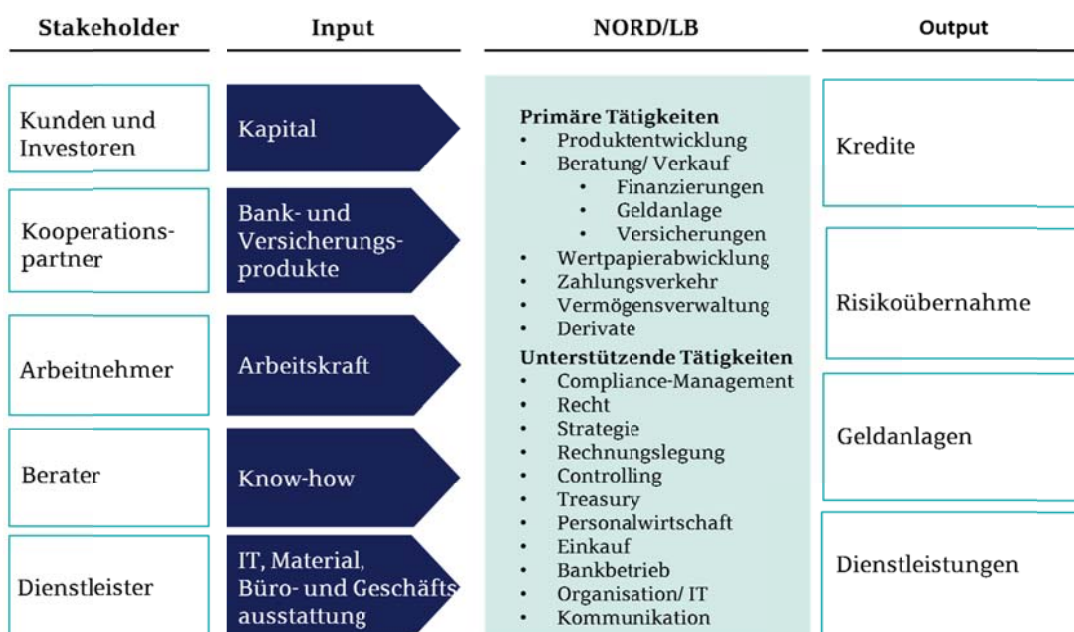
Stakeholder

Kunden und Investoren

Kooperationspartner

Arbeitnehmer

Berater

Dienstleister

Input

Kapital

Bank- und Versicherungsprodukte

Arbeitskraft

Know-how

IT, Material, Büro- und Geschäftsausstattung

NORD/LB

Primäre Tätigkeiten
- Produktentwicklung
- Beratung/ Verkauf
  - Finanzierungen
  - Geldanlage
  - Versicherungen
- Wertpapierabwicklung
- Zahlungsverkehr
- Vermögensverwaltung
- Derivate

Unterstützende Tätigkeiten
- Compliance-Management
- Recht
- Strategie
- Rechnungslegung
- Controlling
- Treasury
- Personalwirtschaft
- Einkauf
- Bankbetrieb
- Organisation/ IT
- Kommunikation

Output

Kredite

Risikoübernahme

Geldanlagen

Dienstleistungen